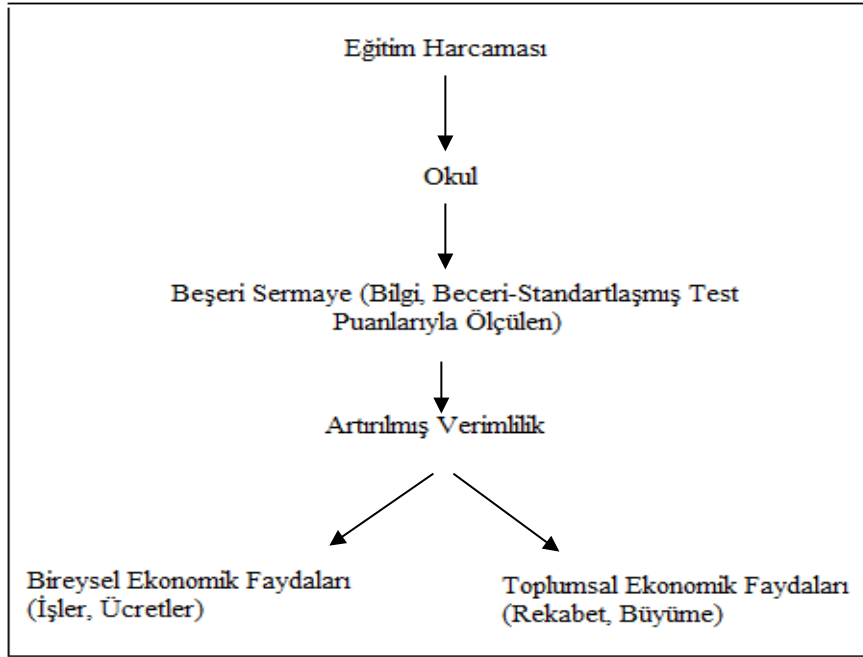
Eğitim Harcaması

Okul

Beşeri Sermaye (Bilgi, Beceri-Standartlaşmış Test Puanlarıyla Ölçülen)

Artırılmış Verimlilik

Bireysel Ekonomik Faydaları (İşler, Ücretler)

Toplumsal Ekonomik Faydaları (Rekabet, Büyüme)